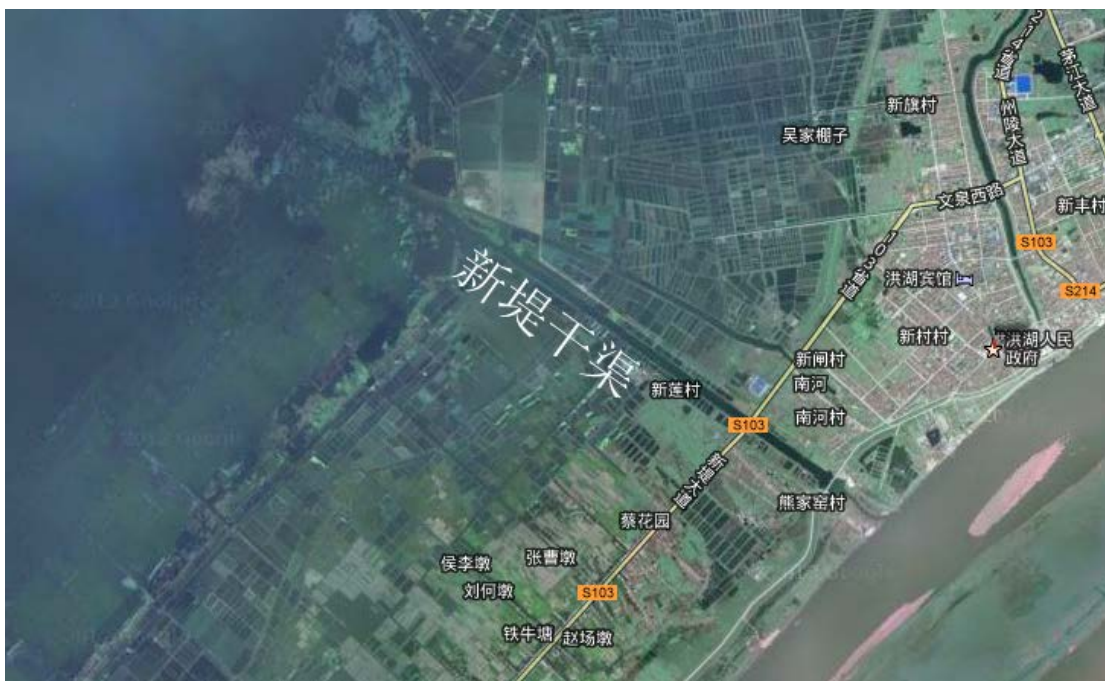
新旗村
吴家棚子
州陵大道
茶坛大道
文泉西路
新丰村
S103
洪湖宾馆
S214
103省道
新堤干渠
新村村
洪湖人民政府
新闸村
南河
新莲村
南河村
S103
新堤大道
熊家窑村
蔡花园
侯李墩
张曹墩
刘何墩
S103
铁牛塘
赵场墩
© 2013 Google
© 2013 Google